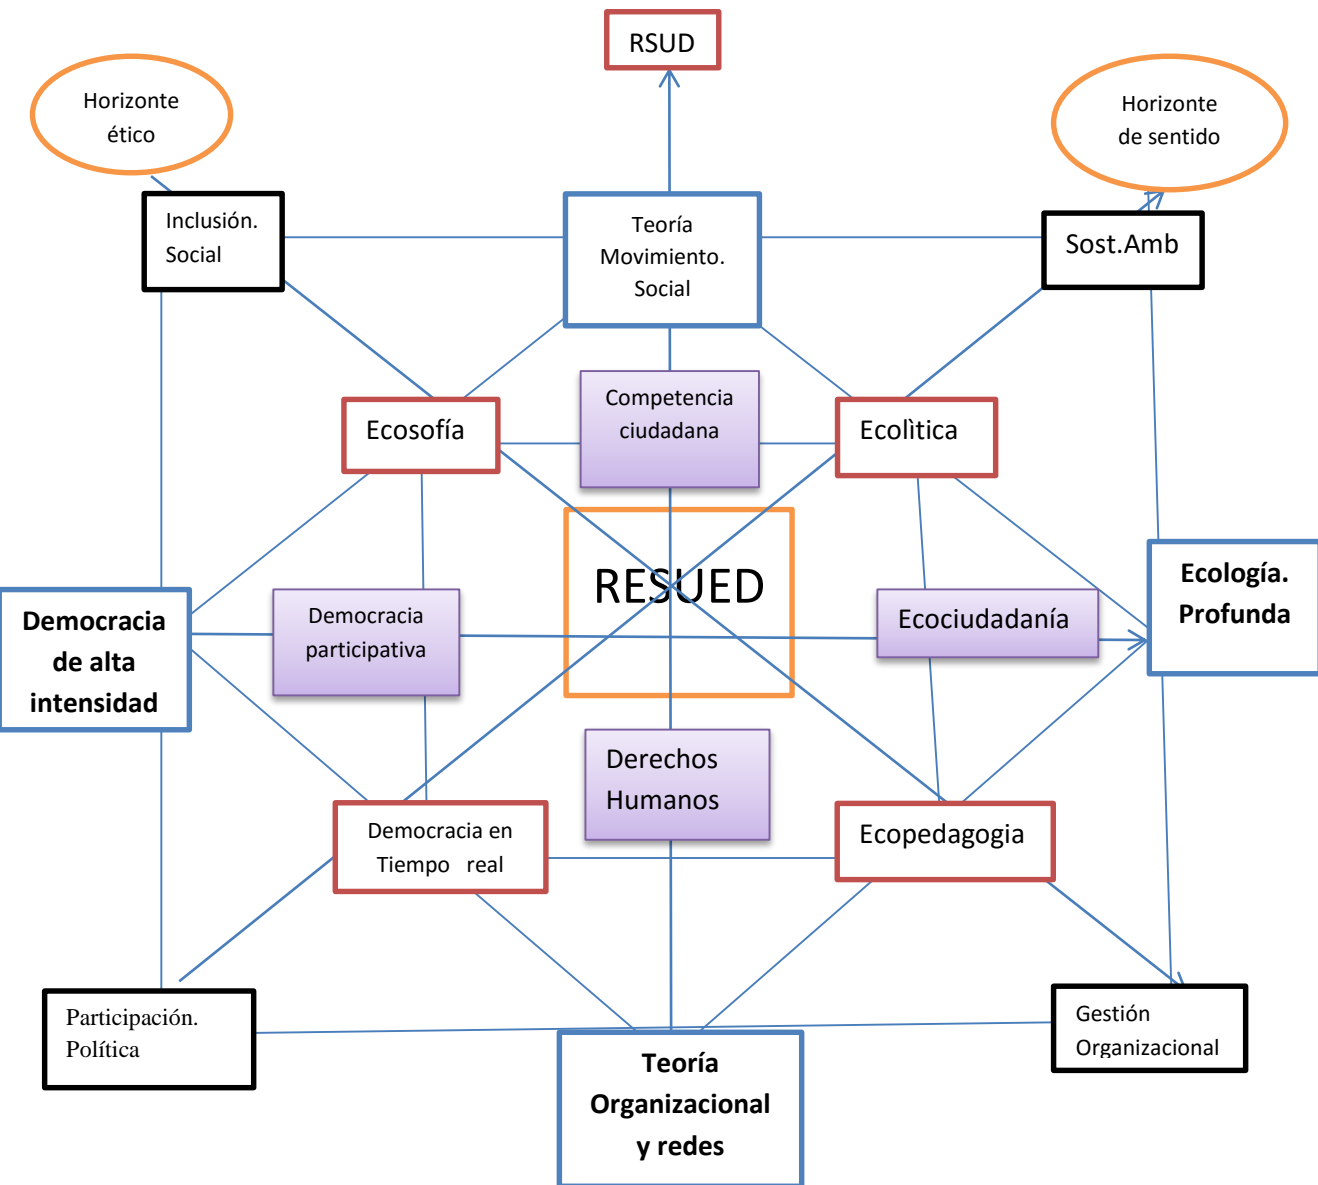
RSUD

Horizonte ético

Horizonte de sentido

Inclusión. Social

Teoría Movimiento. Social

Sost.Amb

Ecosofía

Competencia ciudadana

Ecolìtica

RESUED

Democracia de alta intensidad

Democracia participativa

Ecociudadanía

Ecología. Profunda

Derechos Humanos

Democracia en Tiempo real

Ecopedagogia

Participación. Política

Teoría Organizacional y redes

Gestión Organizacional